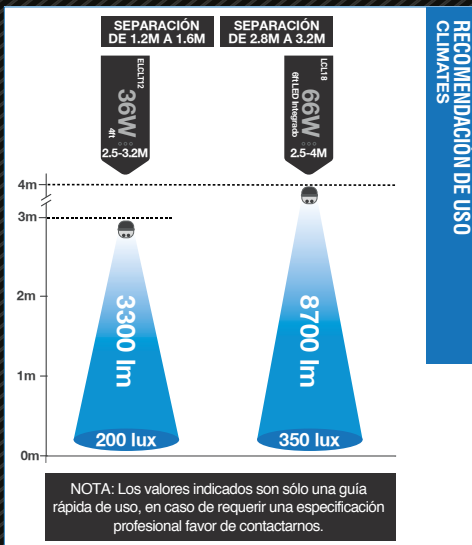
SEPARACIÓN DE 1.2M A 1.6M

SEPARACIÓN DE 2.8M A 3.2M

ELCLT12
36W
4ft
2.5-3.2M

LCL18
66W
6ft LED Integrado
2.5-4M

RECOMENDACION DE USO CLIMATES

4m
3m
2m
1m
0m

3300 lm
200 lux

8700 lm
350 lux

NOTA: Los valores indicados son sólo una guía rápida de uso, en caso de requerir una especificación profesional favor de contactarnos.